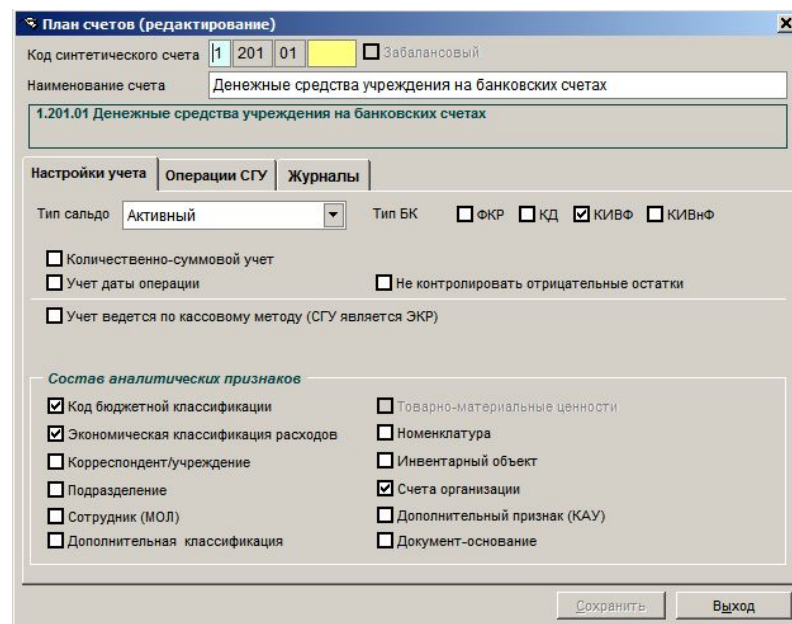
План счетов (редактирование)

Код синтетического счета 1 201 01 Забалансовый

Наименование счета Денежные средства учреждения на банковских счетах

1.201.01 Денежные средства учреждения на банковских счетах

Настройки учета | Операции СГУ | Журналы

Тип сальдо Активный

Тип БК ФКР КД КИВФ КИВнФ

Количественно-суммовой учет

Учет даты операции

Не контролировать отрицательные остатки

Учет ведется по кассовому методу (СГУ является ЭКР)

Состав аналитических признаков

Код бюджетной классификации

Экономическая классификация расходов

Корреспондент/учреждение

Подразделение

Сотрудник (МОЛ)

Дополнительная классификация

Товарно-материальные ценности

Номенклатура

Инвентарный объект

Счета организации

Дополнительный признак (КАУ)

Документ-основание

Сохранить

Выход